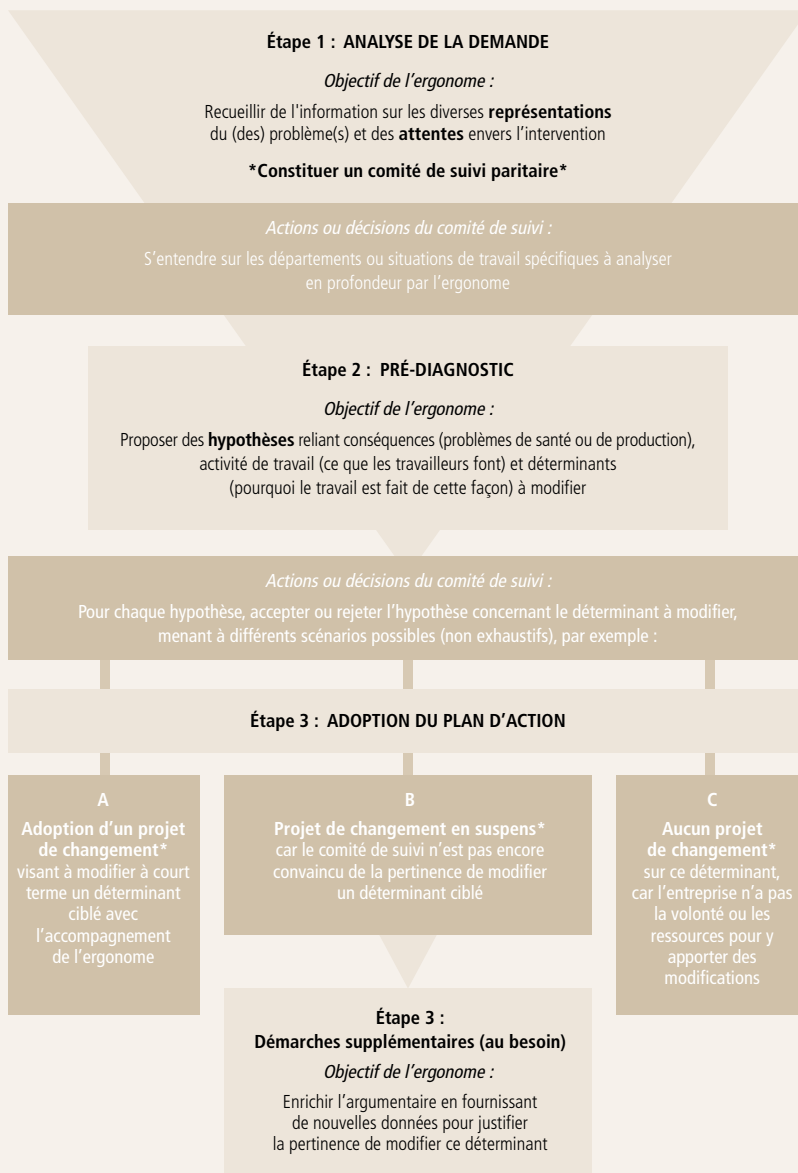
Étape 1 : ANALYSE DE LA DEMANDE

Objectif de l'ergonome :

Recueillir de l'information sur les diverses **représentations** du (des) problème(s) et des **attentes** envers l'intervention

\*Constituer un comité de suivi paritaire\*

Actions ou décisions du comité de suivi :

S'entendre sur les départements ou situations de travail spécifiques à analyser en profondeur par l'ergonome

Étape 2 : PRÉ-DIAGNOSTIC

Objectif de l'ergonome :

Proposer des **hypothèses** reliant conséquences (problèmes de santé ou de production), activité de travail (ce que les travailleurs font) et déterminants (pourquoi le travail est fait de cette façon) à modifier

Actions ou décisions du comité de suivi :

Pour chaque hypothèse, accepter ou rejeter l'hypothèse concernant le déterminant à modifier, menant à différents scénarios possibles (non exhaustifs), par exemple :

Étape 3 : ADOPTION DU PLAN D'ACTION

A
Adoption d'un projet de changement\* visant à modifier à court terme un déterminant ciblé avec l'accompagnement de l'ergonome

B
Projet de changement en suspens\* car le comité de suivi n'est pas encore convaincu de la pertinence de modifier un déterminant ciblé

C
Aucun projet de changement\* sur ce déterminant, car l'entreprise n'a pas la volonté ou les ressources pour y apporter des modifications

Étape 3 :
Démarches supplémentaires (au besoin)

Objectif de l'ergonome :

Enrichir l'argumentaire en fournissant de nouvelles données pour justifier la pertinence de modifier ce déterminant